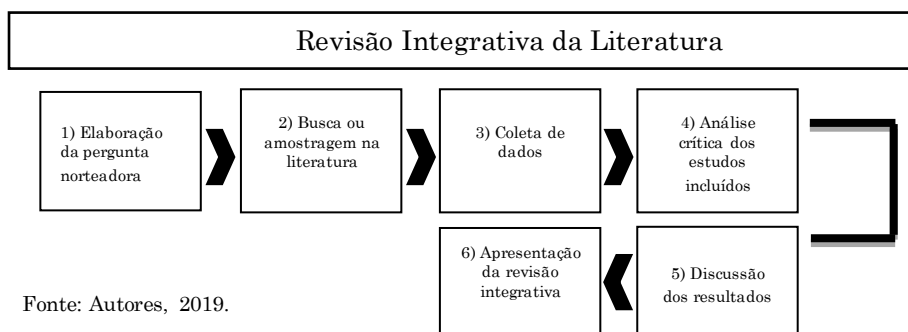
Revisão Integrativa da Literatura

1) Elaboração da pergunta norteadora

2) Busca ou amostragem na literatura

3) Coleta de dados

4) Análise crítica dos estudos incluídos

5) Discussão dos resultados

6) Apresentação da revisão integrativa

Fonte: Autores, 2019.